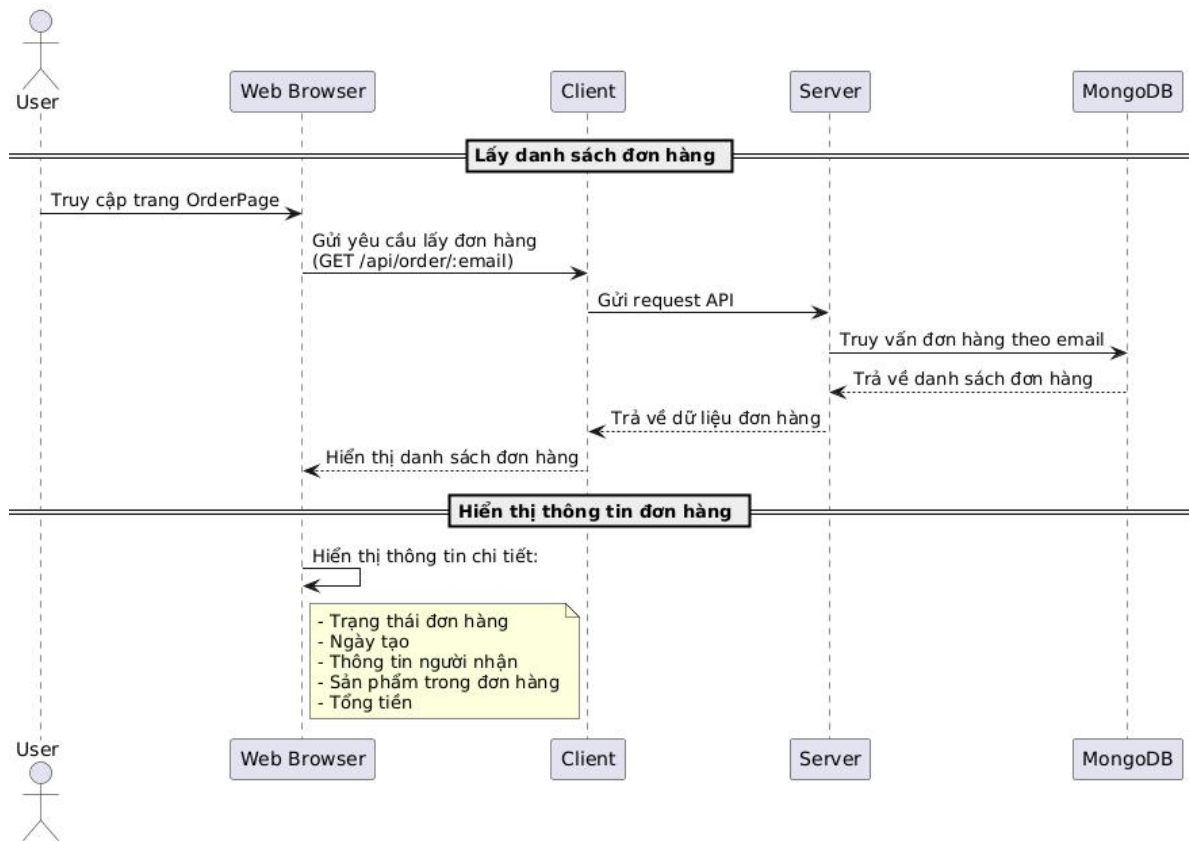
User

Web Browser

Client

Server

MongoDB

Lấy danh sách đơn hàng

Truy cập trang OrderPage

Gửi yêu cầu lấy đơn hàng
(GET /api/order/:email)

Gửi request API

Truy vấn đơn hàng theo email

Trả về danh sách đơn hàng

Trả về dữ liệu đơn hàng

Hiển thị danh sách đơn hàng

Hiển thị thông tin đơn hàng

Hiển thị thông tin chi tiết:

- Trạng thái đơn hàng
- Ngày tạo
- Thông tin người nhận
- Sản phẩm trong đơn hàng
- Tổng tiền

User

Web Browser

Client

Server

MongoDB